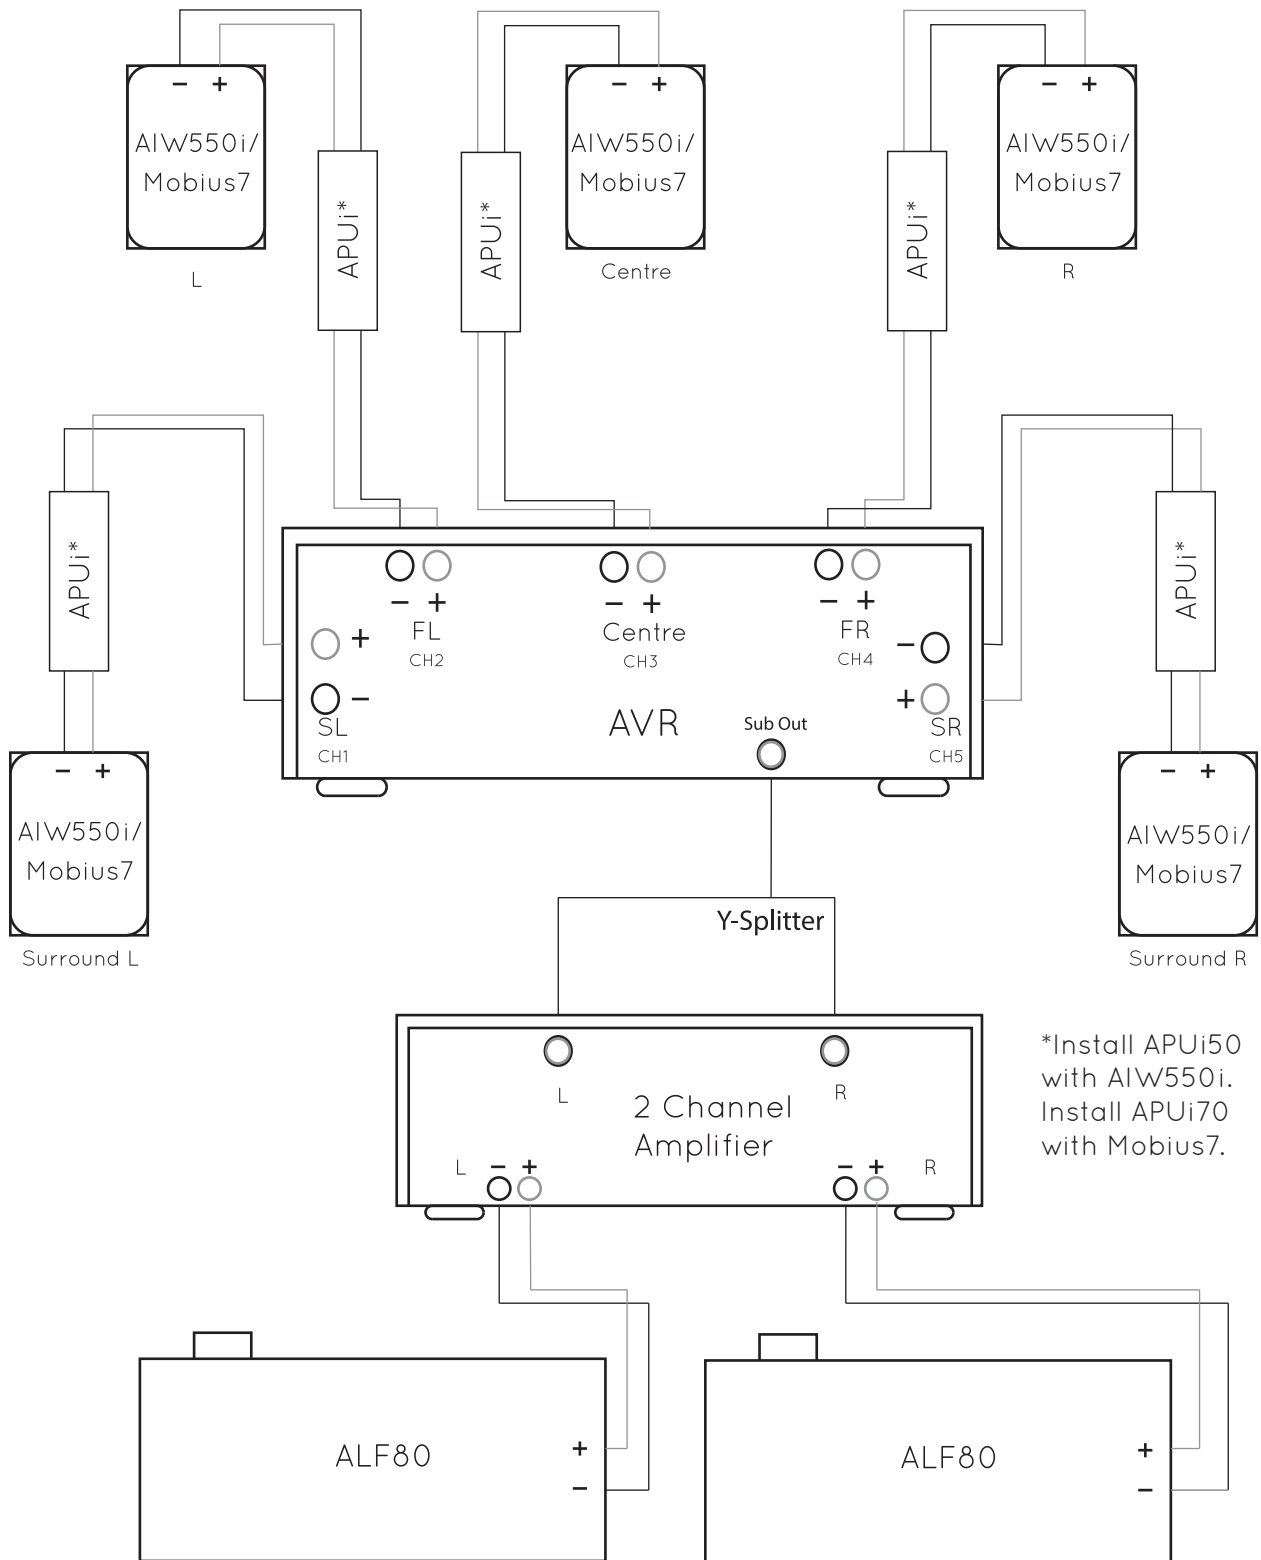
– +
AIW550i/
Mobius7
L

APUi*

APUi*

– +
AIW550i/
Mobius7
Centre

APUi*

– +
AIW550i/
Mobius7
R

APUi*

– +
AIW550i/
Mobius7
Surround L

– – +
FL
CH2

+
– SL
CH1

– +
Centre
CH3

AVR

Sub Out

– +
FR
CH4

–
+
SR
CH5

APUi*

– +
AIW550i/
Mobius7
Surround R

Y-Splitter

L R
2 Channel
Amplifier
L – +
– + R

*Install APUi50 with AIW550i. Install APUi70 with Mobius7.

ALF80
+
–

ALF80
+
–